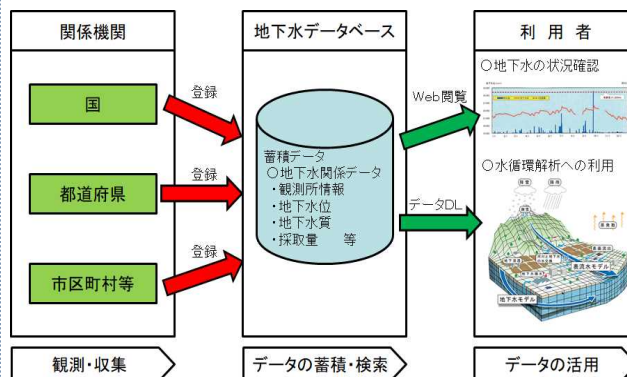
関係機関

国

都道府県

市区町村等

登録

登録

登録

地下水データベース

蓄積データ
○地下水関係データ
・観測所情報
・地下水位
・地下水質
・採取量　等

Web閲覧

データDL

利用者

○地下水の状況確認

○水循環解析への利用

地下水モデル

観測・収集

データの蓄積・検索

データの活用